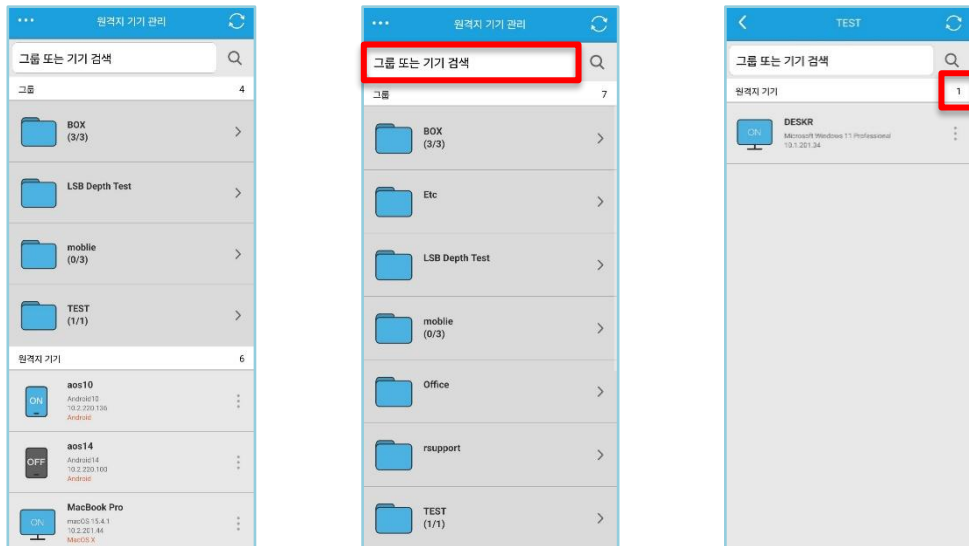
원격지 기기 관리

그룹 또는 기기 검색

그룹 4

BOX
(3/3)

LSB Depth Test

moblie
(0/3)

TEST
(1/1)

원격지 기기 6

ON
aos10
Android10
10.2.220.136
Android

OFF
aos14
Android14
10.2.220.160
Android

ON
MacBook Pro
macOS 15.4.1
10.2.201.44
MacOS X

원격지 기기 관리

그룹 또는 기기 검색

그룹 7

BOX
(3/3)

Etc

LSB Depth Test

moblie
(0/3)

Office

rsupport

TEST
(1/1)

TEST

그룹 또는 기기 검색

원격지 기기 1

ON
DESKR
Microsoft Windows 11 Professional
10.1.201.34